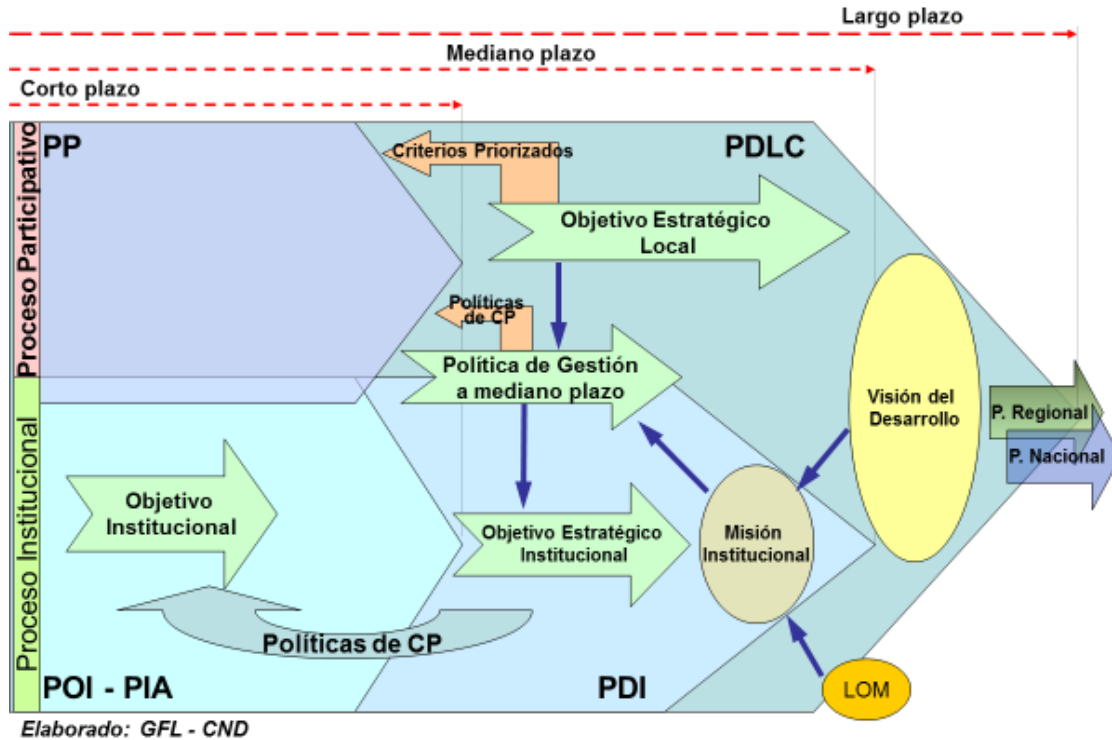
Largo plazo

Mediano plazo

Corto plazo

Proceso Participativo

PP

Criterios Priorizados

PDLC

Objetivo Estratégico Local

Políticas de CP

Política de Gestión a mediano plazo

Visión del Desarrollo

P. Regional

P. Nacional

Proceso Institucional

Objetivo Institucional

Objetivo Estratégico Institucional

Misión Institucional

Políticas de CP

POI - PIA

PDI

LOM

Elaborado: GFL - CND